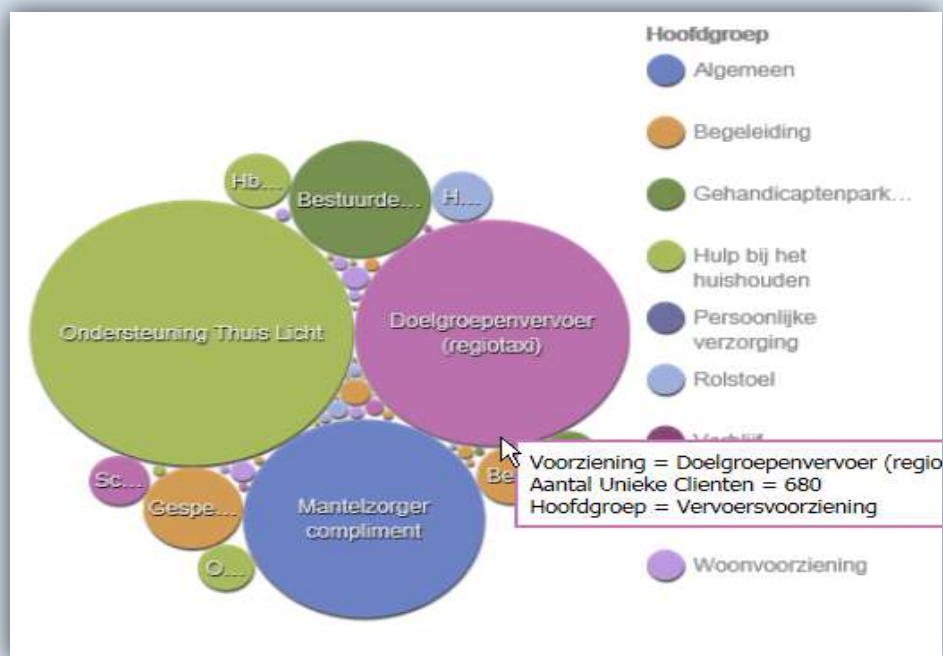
Hoofdgroep
Algemeen
Begeleiding
Gehandicaptenpark...
Hulp bij het huishouden
Persoonlijke verzorging
Rolstoel
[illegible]
Woonvoorziening

Hb...
Bestuurde...
H...
Ondersteuning Thuis Licht
Doelgroepenvervoer (regiotaxi)
Sc...
Gespe...
Mantelzorger compliment
Be...
O...

Voorziening = Doelgroepenvervoer (regio
Aantal Unieke Clienten = 680
Hoofdgroep = Vervoersvoorziening